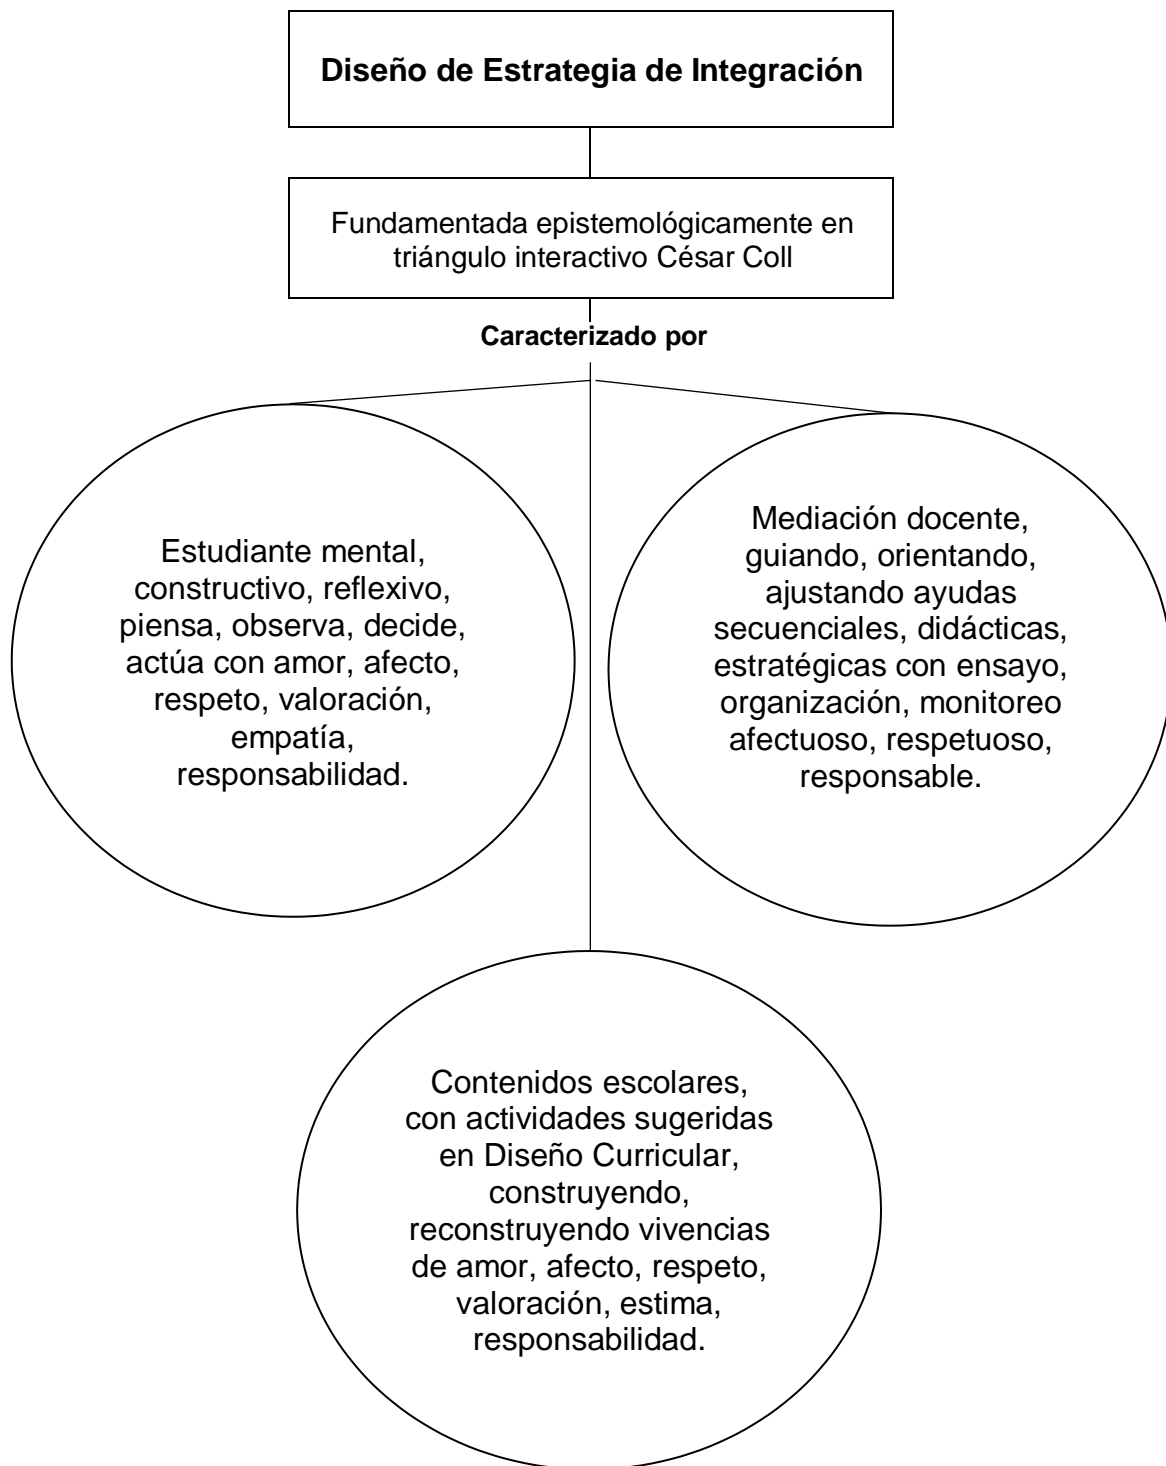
Diseño de Estrategia de Integración

Fundamentada epistemológicamente en triángulo interactivo César Coll

Caracterizado por

Estudiante mental, constructivo, reflexivo, piensa, observa, decide, actúa con amor, afecto, respeto, valoración, empatía, responsabilidad.

Mediación docente, guiando, orientando, ajustando ayudas secuenciales, didácticas, estratégicas con ensayo, organización, monitoreo afectuoso, respetuoso, responsable.

Contenidos escolares, con actividades sugeridas en Diseño Curricular, construyendo, reconstruyendo vivencias de amor, afecto, respeto, valoración, estima, responsabilidad.